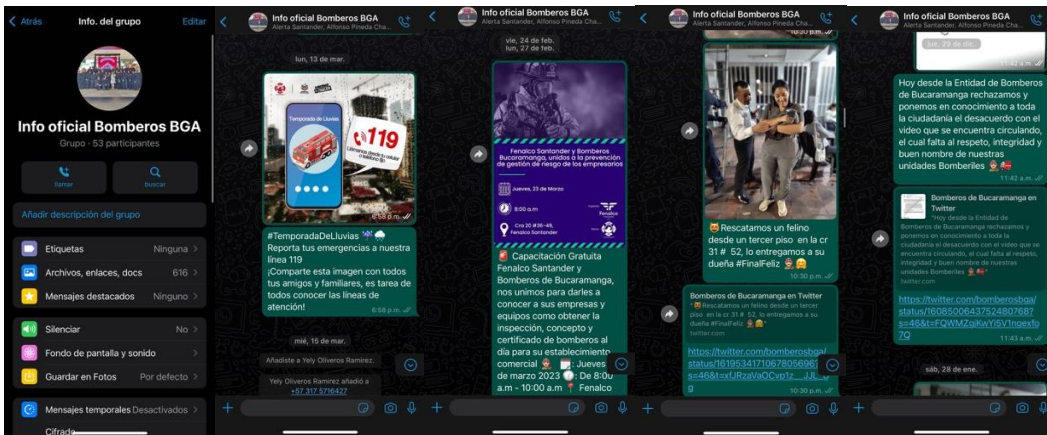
Atrás Info. del grupo Editar

Info oficial Bomberos BGA
Grupo · 53 participantes

llamar
buscar

Añadir descripción del grupo

Etiquetas Ninguna
Archivos, enlaces, docs 616
Mensajes destacados Ninguno

Silenciar No
Fondo de pantalla y sonido
Guardar en Fotos Por defecto

Mensajes temporales Desactivados
Cifrado

Info oficial Bomberos BGA
Alerta Santander, Alfonso Pineda Cha...

lun, 13 de mar.

Temporada de Lluvias
119

6:58 p.m.

#TemporadaDeLluvias
Reporta tus emergencias a nuestra línea 119
¡Comparte esta imagen con todos tus amigos y familiares, es tarea de todos conocer las líneas de atención!
6:58 p.m.

mié, 15 de mar.

Añadiste a Yely Oliveros Ramirez.

Yely Oliveros Ramirez añadió a +57 317 5716427

Info oficial Bomberos BGA
Alerta Santander, Alfonso Pineda Cha...

vie, 24 de feb.
lun, 27 de feb.

Fenalco Santander y Bomberos Bucaramanga, unidos a la prevención de gestión de riesgo de los empresarios

Jueves, 23 de Marzo
8:00 a.m
Cra 20 #36-46, Fenalco Santander

Capacitación Gratuita Fenalco Santander y Bomberos de Bucaramanga, nos unimos para darles a conocer a sus empresas y equipos como obtener la inspección, concepto y certificado de bomberos al día para su establecimiento comercial Jueves de marzo 2023 De 8:00 a.m - 10:00 a.m Fenalco

Info oficial Bomberos BGA
Alerta Santander, Alfonso Pineda Cha...

Rescatamos un felino desde un tercer piso en la cr 31 # 52, lo entregamos a su dueña #FinalFeliz
10:30 p.m.

Bomberos de Bucaramanga en Twitter
Rescatamos un felino desde un tercer piso en la cr 31 # 52, lo entregamos a su dueña #FinalFeliz
twitter.com

https://twitter.com/bomberosbga/status/1619534171067805696?s=46&t=xfJRzaVaOCvp1z_...JU...g
10:30 p.m.

Info oficial Bomberos BGA
Alerta Santander, Alfonso Pineda Cha...

jue, 29 de dic.
11:42 a.m.

Hoy desde la Entidad de Bomberos de Bucaramanga rechazamos y ponemos en conocimiento a toda la ciudadanía el desacuerdo con el video que se encuentra circulando, el cual falta al respeto, integridad y buen nombre de nuestras unidades Bomberiles
11:42 a.m.

Bomberos de Bucaramanga en Twitter
"Hoy desde la Entidad de Bomberos de Bucaramanga rechazamos y ponemos en conocimiento a toda la ciudadanía el desacuerdo con el video que se encuentra circulando, el cual falta al respeto, integridad y buen nombre de nuestras unidades Bomberiles
twitter.com

https://twitter.com/bomberosbga/status/1608500643752480768?s=46&t=FQWMZqiKwYi5V1ngexfo7Q
11:43 a.m.

sáb, 28 de ene.